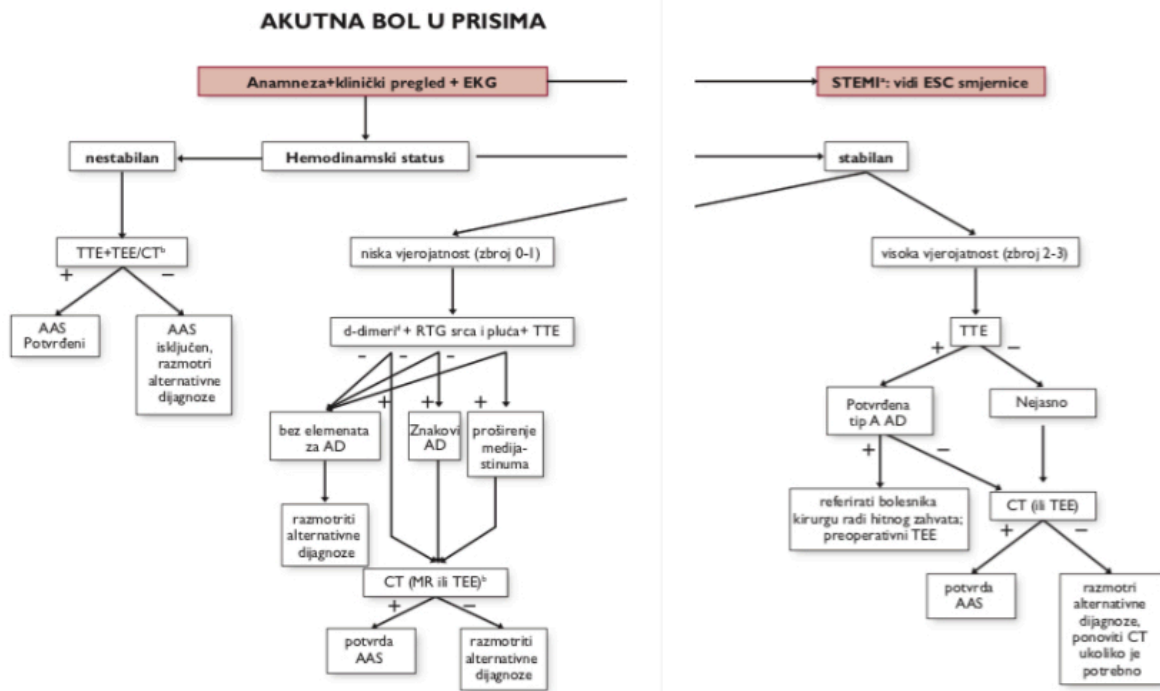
AKUTNA BOL U PRISIMA

Anamneza+klinički pregled + EKG

STEMI$^a$: vidi ESC smjernice

nestabilan

Hemodinamski status

stabilan

TTE+TEE/CT$^b$

+

−

AAS Potvrđeni

AAS isključen, razmotri alternativne dijagnoze

niska vjerojatnost (zbroj 0-1)

d-dimeri$^d$ + RTG srca i pluća+ TTE

− − −

+ + +

bez elemenata za AD

Znakovi AD

proširenje medijastinuma

razmotriti alternativne dijagnoze

CT (MR ili TEE)$^b$

+

−

potvrda AAS

razmotriti alternativne dijagnoze

visoka vjerojatnost (zbroj 2-3)

TTE

+

−

Potvrđena tip A AD

Nejasno

+

−

referirati bolesnika kirurgu radi hitnog zahvata; preoperativni TEE

CT (ili TEE)

+

−

potvrda AAS

razmotri alternativne dijagnoze, ponoviti CT ukoliko je potrebno